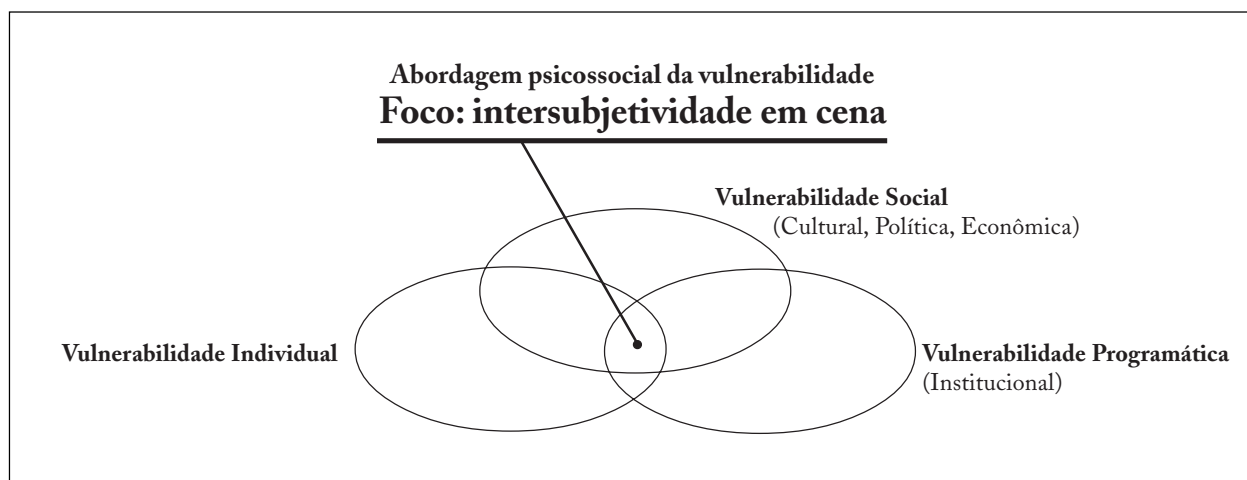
Abordagem psicossocial da vulnerabilidade
Foco: intersubjetividade em cena

Vulnerabilidade Social
(Cultural, Política, Econômica)

Vulnerabilidade Individual

Vulnerabilidade Programática
(Institucional)